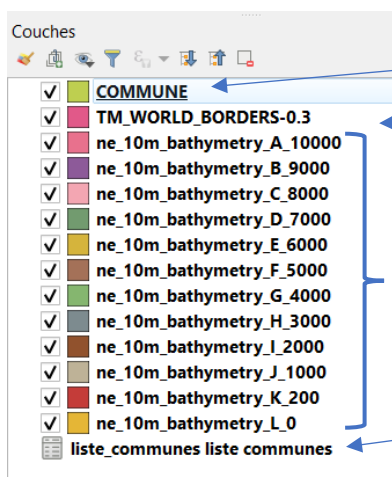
Couches

COMMUNE
TM_WORLD_BORDERS-0.3
ne_10m_bathymetry_A_10000
ne_10m_bathymetry_B_9000
ne_10m_bathymetry_C_8000
ne_10m_bathymetry_D_7000
ne_10m_bathymetry_E_6000
ne_10m_bathymetry_F_5000
ne_10m_bathymetry_G_4000
ne_10m_bathymetry_H_3000
ne_10m_bathymetry_I_2000
ne_10m_bathymetry_J_1000
ne_10m_bathymetry_K_200
ne_10m_bathymetry_L_0
liste_communes liste communes